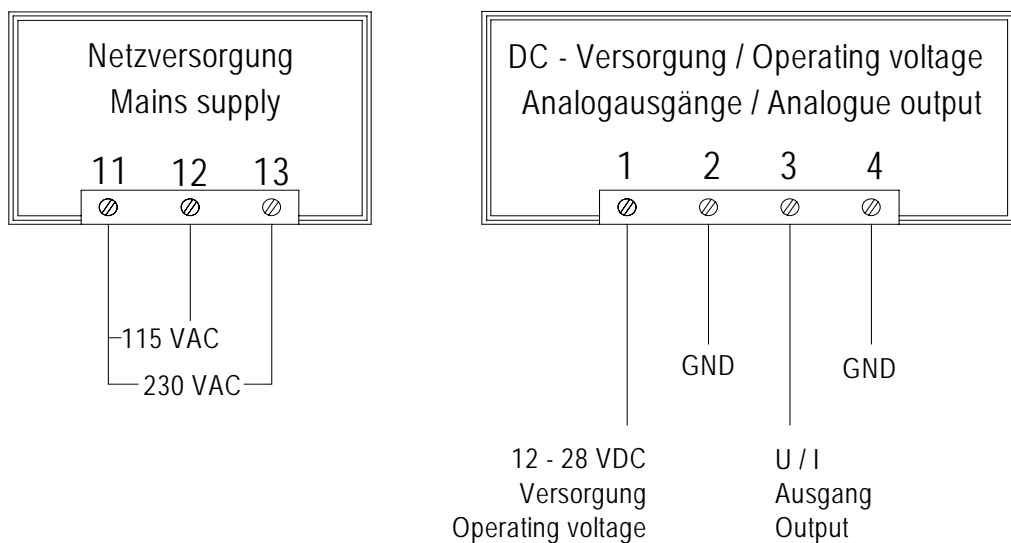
Netzversorgung
Mains supply

11 12 13

115 VAC
230 VAC

DC - Versorgung / Operating voltage
Analogausgänge / Analogue output

1 2 3 4

GND
GND

12 - 28 VDC
Versorgung
Operating voltage

U / I
Ausgang
Output